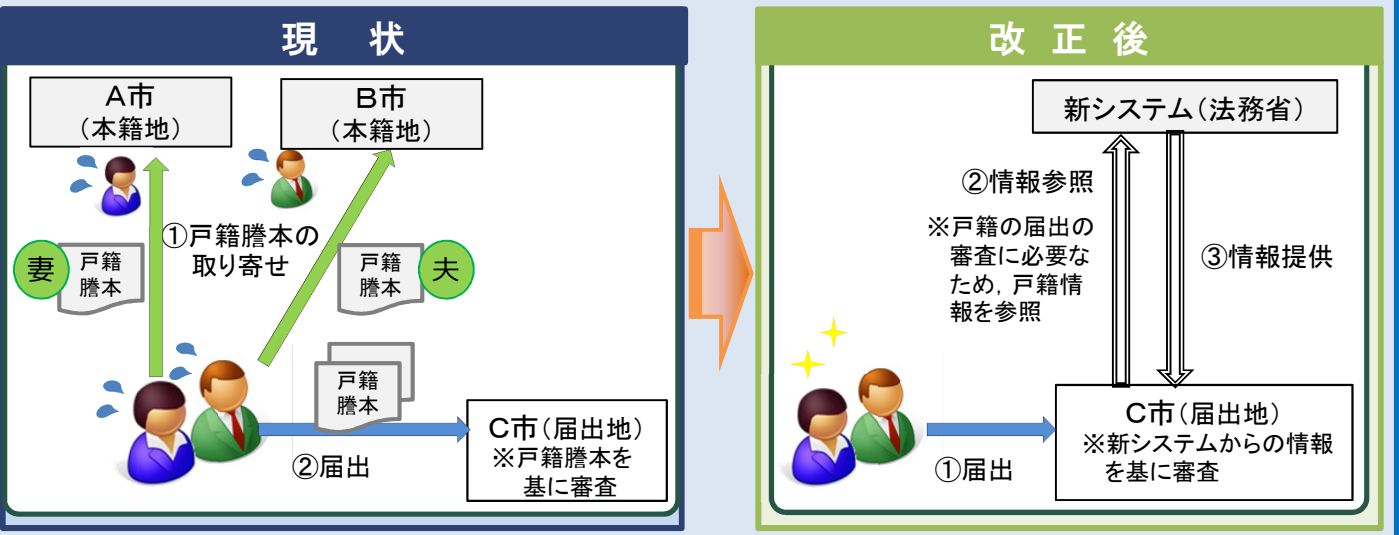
現　状

A市
（本籍地）

B市
（本籍地）

①戸籍謄本の取り寄せ

妻

戸籍
謄本

戸籍
謄本

夫

戸籍
謄本

C市（届出地）
※戸籍謄本を基に審査

②届出

改 正 後

新システム（法務省）

②情報参照

※戸籍の届出の審査に必要なため，戸籍情報を参照

③情報提供

C市（届出地）
※新システムからの情報を基に審査

①届出